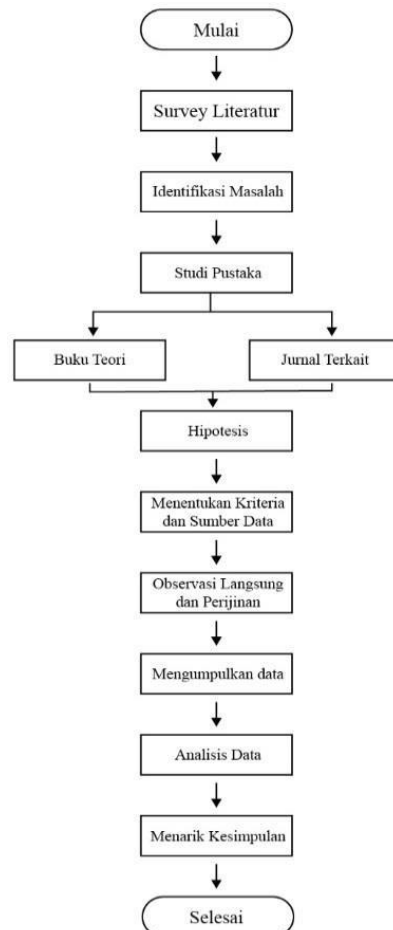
Mulai

Survey Literatur

Identifikasi Masalah

Studi Pustaka

Buku Teori

Jurnal Terkait

Hipotesis

Menentukan Kriteria dan Sumber Data

Observasi Langsung dan Perijinan

Mengumpulkan data

Analisis Data

Menarik Kesimpulan

Selesai